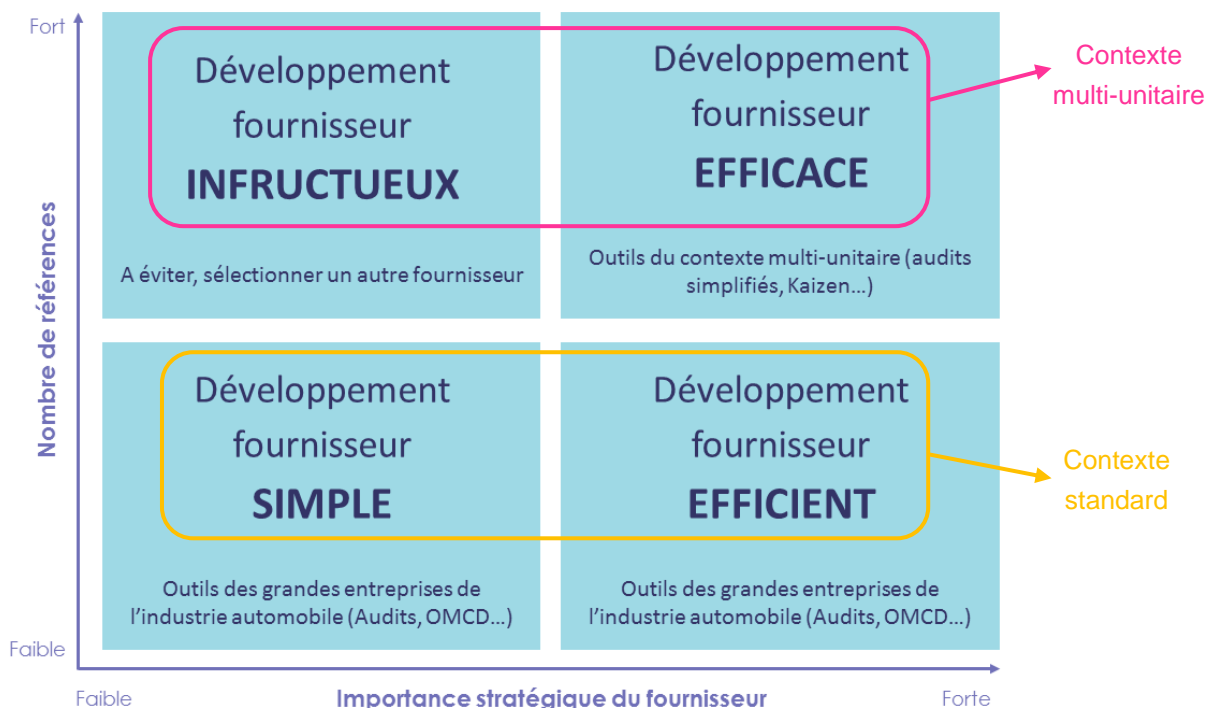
Fort

Nombre de références

Faible

Développement fournisseur INFRUCTUEUX

A éviter, sélectionner un autre fournisseur

Développement fournisseur EFFICACE

Outils du contexte multi-unitaire (audits simplifiés, Kaizen…)

Contexte multi-unitaire

Développement fournisseur SIMPLE

Outils des grandes entreprises de l’industrie automobile (Audits, OMCD…)

Développement fournisseur EFFICIENT

Outils des grandes entreprises de l’industrie automobile (Audits, OMCD…)

Contexte standard

Faible

Importance stratégique du fournisseur

Forte